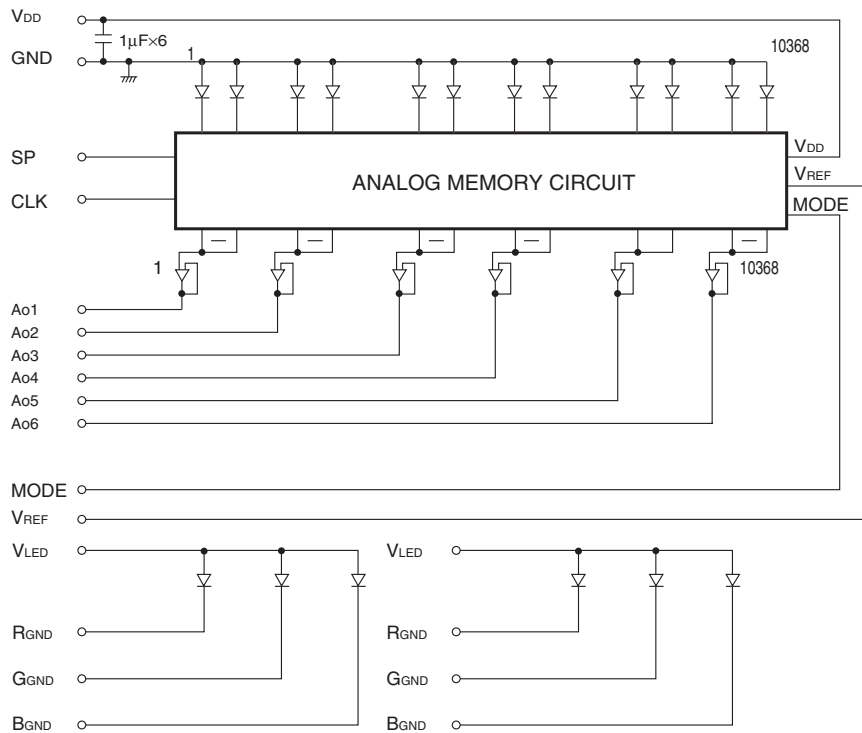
$V_{DD}$
GND
$1\mu F\times 6$
1
10368
SP
CLK
ANALOG MEMORY CIRCUIT
$V_{DD}$
$V_{REF}$
MODE
1
10368
Ao1
Ao2
Ao3
Ao4
Ao5
Ao6
MODE
$V_{REF}$
$V_{LED}$
$R_{GND}$
$G_{GND}$
$B_{GND}$
$V_{LED}$
$R_{GND}$
$G_{GND}$
$B_{GND}$